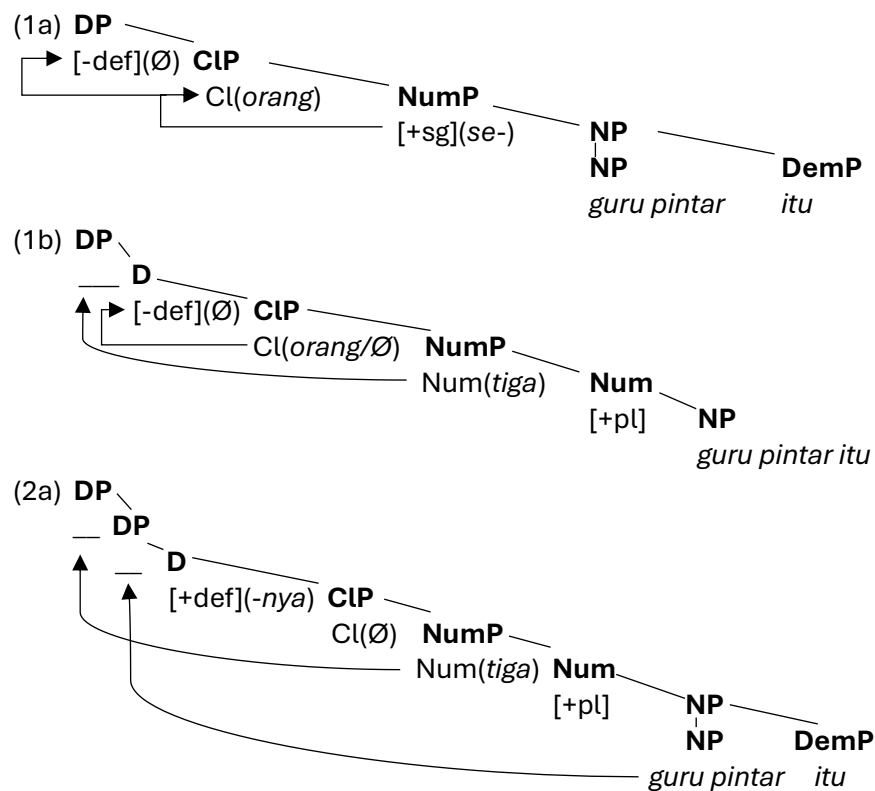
(1a) **DP**
[-def](Ø) **ClP**
Cl(*orang*) **NumP**
[+sg](*se*-) **NP**
**NP** **DemP**
*guru pintar* *itu*

(1b) **DP**
___ **D**
[-def](Ø) **ClP**
Cl(*orang/Ø*) **NumP**
Num(*tiga*) **Num**
[+pl] **NP**
*guru pintar itu*

(2a) **DP**
__ **DP**
__ **D**
[+def](-*nya*) **ClP**
Cl(Ø) **NumP**
Num(*tiga*) **Num**
[+pl] **NP**
**NP** **DemP**
*guru pintar* *itu*